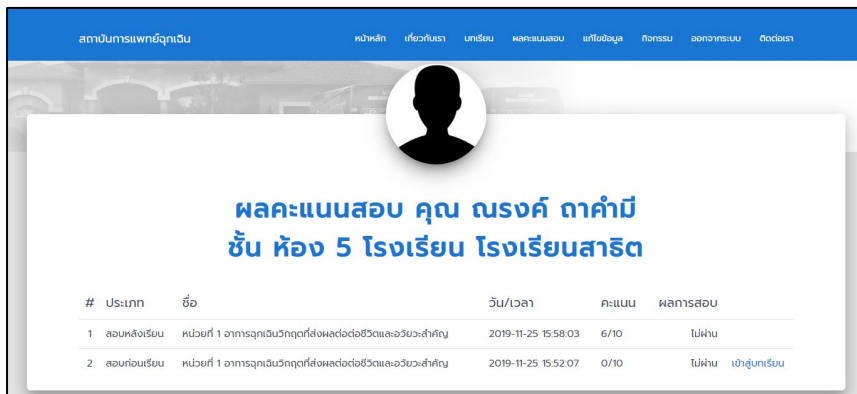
สถาบันการแพทย์ฉุกเฉิน

หน้าหลัก เกี่ยวกับเรา บทเรียน ผลคะแนนสอบ แก้ไขข้อมูล กิจกรรม ออกจากระบบ ติดต่อเรา

ผลคะแนนสอบ คุณ ณรงค์ ถาคำมี
ชั้น ห้อง 5 โรงเรียน โรงเรียนสาธิต

| # | ประเภท | ชื่อ | วัน/เวลา | คะแนน | ผลการสอบ |
|---|---|---|---|---|---|
| 1 | สอบหลังเรียน | หน่วยที่ 1 อาการฉุกเฉินวิกฤตที่ส่งผลต่อต่อชีวิตและอวัยวะสำคัญ | 2019-11-25 15:58:03 | 6/10 | ไม่ผ่าน |
| 2 | สอบก่อนเรียน | หน่วยที่ 1 อาการฉุกเฉินวิกฤตที่ส่งผลต่อต่อชีวิตและอวัยวะสำคัญ | 2019-11-25 15:52:07 | 0/10 | ไม่ผ่าน เข้าสู่บทเรียน |